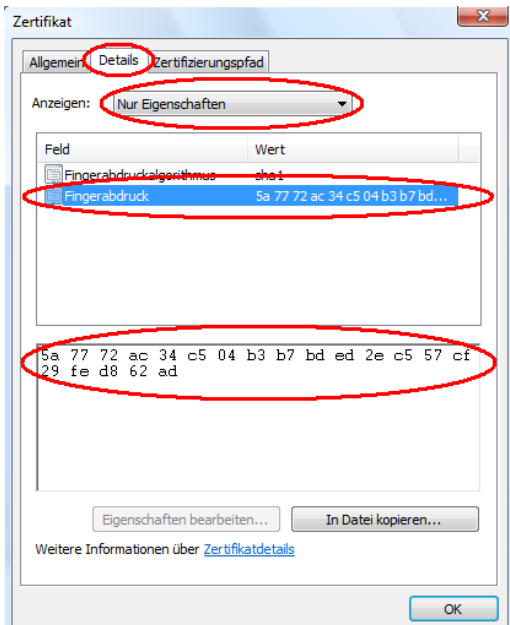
Zertifikat

Allgemein Details Zertifizierungspfad

Anzeigen: Nur Eigenschaften

| Feld | Wert |
|---|---|
| Fingerabdruckalgorithmus | sha1 |
| Fingerabdruck | 5a 77 72 ac 34 c5 04 b3 b7 bd... |

5a 77 72 ac 34 c5 04 b3 b7 bd ed 2e c5 57 cf 29 fe d8 62 ad

Eigenschaften bearbeiten... In Datei kopieren...

Weitere Informationen über Zertifikatdetails

OK